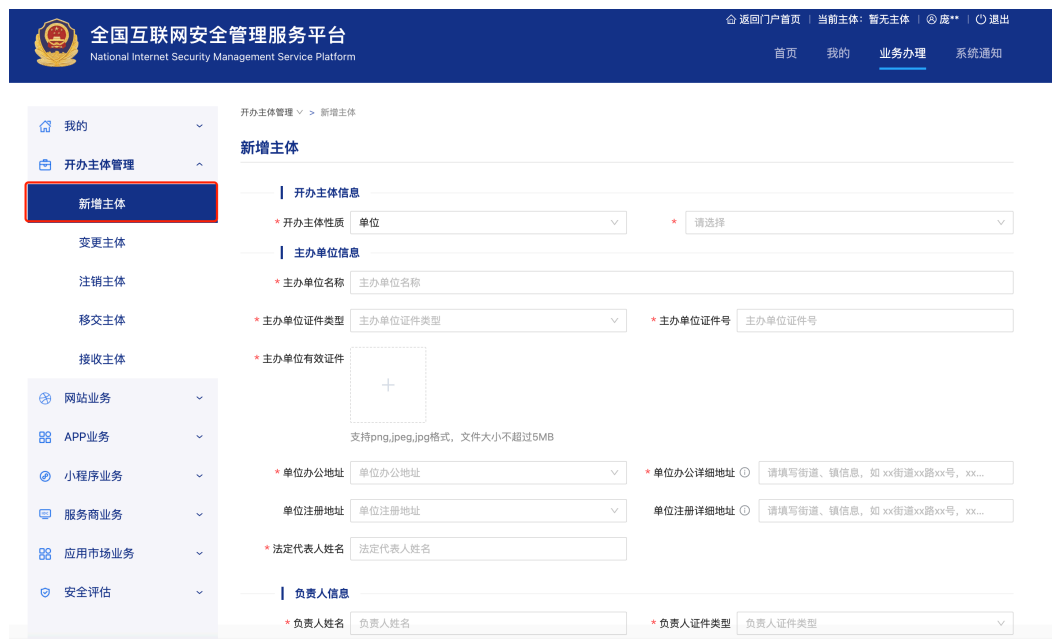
全国互联网安全管理服务平台
National Internet Security Management Service Platform

返回门户首页 | 当前主体：暂无主体 | 庞** | 退出

首页 我的 业务办理 系统通知

我的
开办主体管理
新增主体
变更主体
注销主体
移交主体
接收主体
网站业务
APP业务
小程序业务
服务商业务
应用市场业务
安全评估

开办主体管理 > 新增主体

新增主体

开办主体信息

* 开办主体性质 单位
* 请选择

主办单位信息

* 主办单位名称 主办单位名称
* 主办单位证件类型 主办单位证件类型
* 主办单位证件号 主办单位证件号
* 主办单位有效证件
+
支持png,jpeg,jpg格式，文件大小不超过5MB
* 单位办公地址 单位办公地址
* 单位办公详细地址 请填写街道、镇信息，如 xx街道xx路xx号，xx...
单位注册地址 单位注册地址
单位注册详细地址 请填写街道、镇信息，如 xx街道xx路xx号，xx...
* 法定代表人姓名 法定代表人姓名

负责人信息

* 负责人姓名 负责人姓名
* 负责人证件类型 负责人证件类型